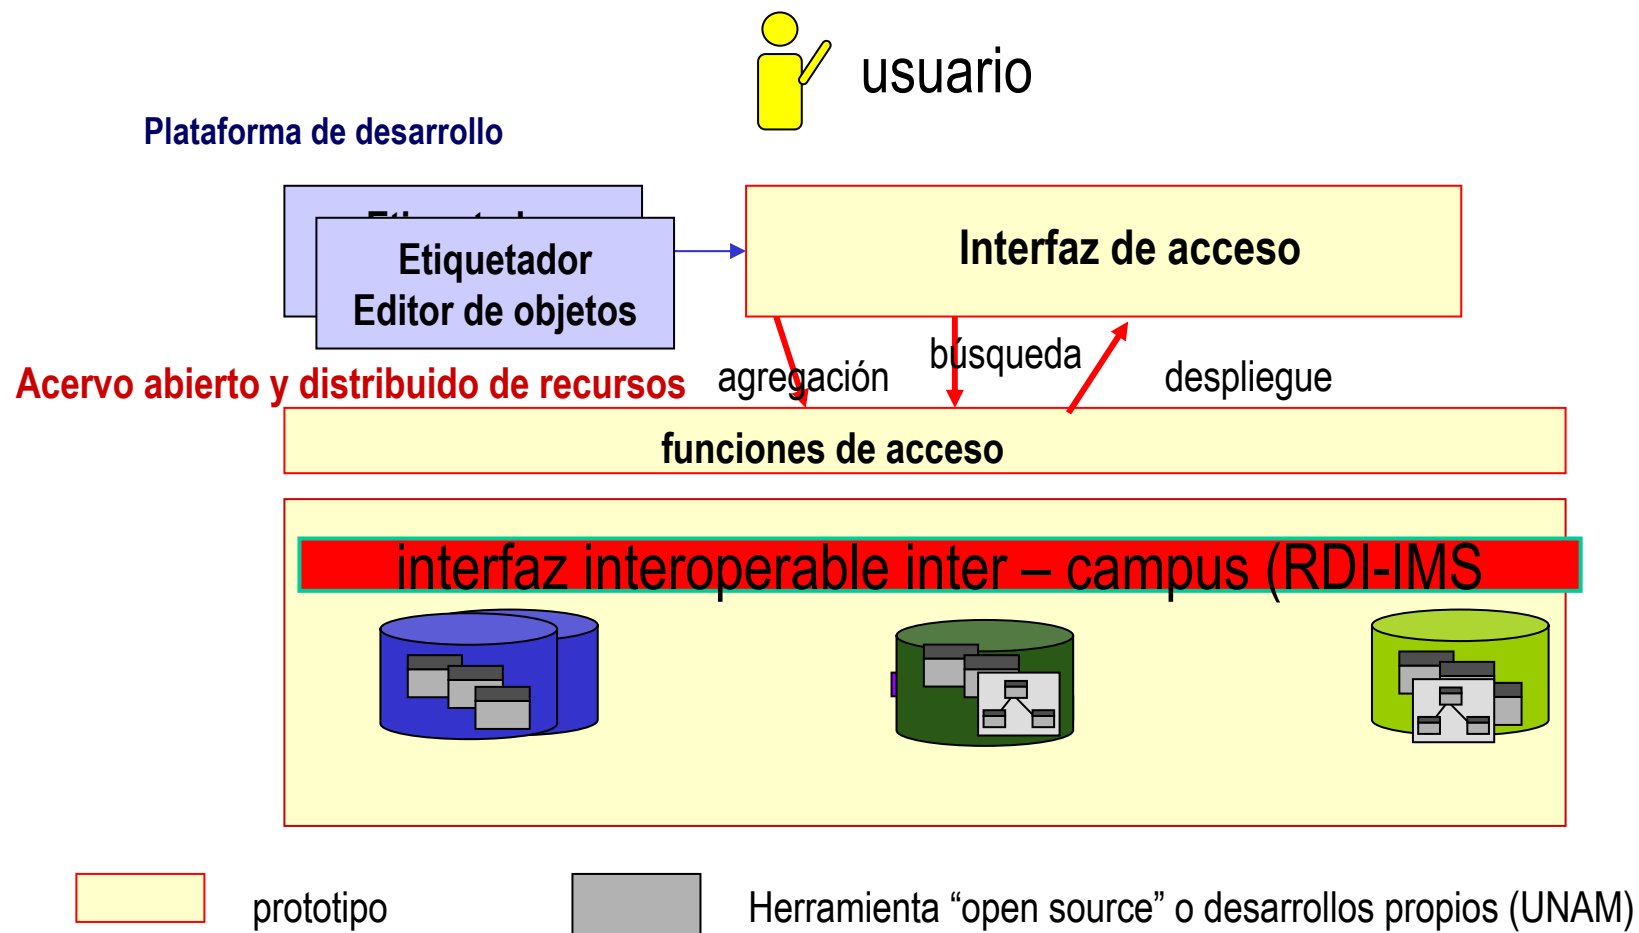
usuario

Plataforma de desarrollo

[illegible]

Etiquetador
Editor de objetos

Interfaz de acceso

Acervo abierto y distribuido de recursos

agregación

búsqueda

despliegue

funciones de acceso

interfaz interoperable inter – campus (RDI-IMS

prototipo

Herramienta “open source” o desarrollos propios (UNAM)